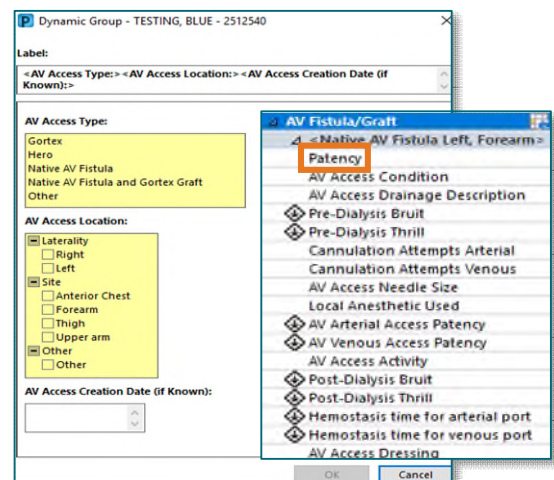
P Dynamic Group - TESTING, BLUE - 2512540

Label:

<AV Access Type:><AV Access Location:><AV Access Creation Date (if Known):>

AV Access Type:

Gortex
Hero
Native AV Fistula
Native AV Fistula and Gortex Graft
Other

AV Access Location:

Laterality
Right
Left
Site
Anterior Chest
Forearm
Thigh
Upper arm
Other
Other

AV Access Creation Date (if Known):

AV Fistula/Graft
<Native AV Fistula Left, Forearm>
Patency
AV Access Condition
AV Access Drainage Description
Pre-Dialysis Bruit
Pre-Dialysis Thrill
Cannulation Attempts Arterial
Cannulation Attempts Venous
AV Access Needle Size
Local Anesthetic Used
AV Arterial Access Patency
AV Venous Access Patency
AV Access Activity
Post-Dialysis Bruit
Post-Dialysis Thrill
Hemostasis time for arterial port
Hemostasis time for venous port
AV Access Dressing

OK
Cancel